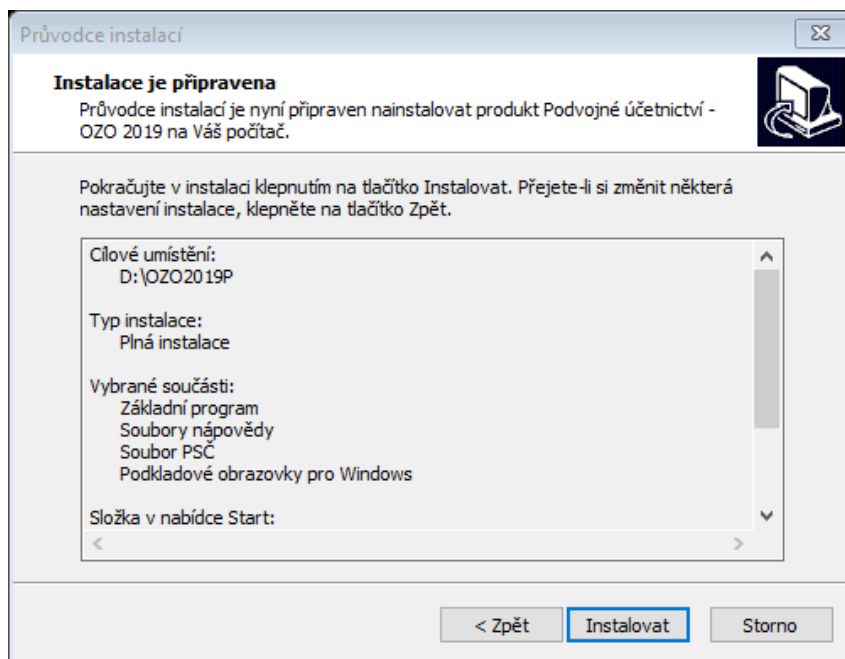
Průvodce instalací

Instalace je připravena
Průvodce instalací je nyní připraven nainstalovat produkt Podvojné účetnictví - OZO 2019 na Váš počítač.

Pokračujte v instalaci klepnutím na tlačítko Instalovat. Přejete-li si změnit některá nastavení instalace, klepněte na tlačítko Zpět.

Cílové umístění:
D:\OZO2019P

Typ instalace:
Plná instalace

Vybrané součásti:
Základní program
Soubory nápovědy
Soubor PSČ
Podkladové obrazovky pro Windows

Složka v nabídce Start:

< Zpět
Instalovat
Storno